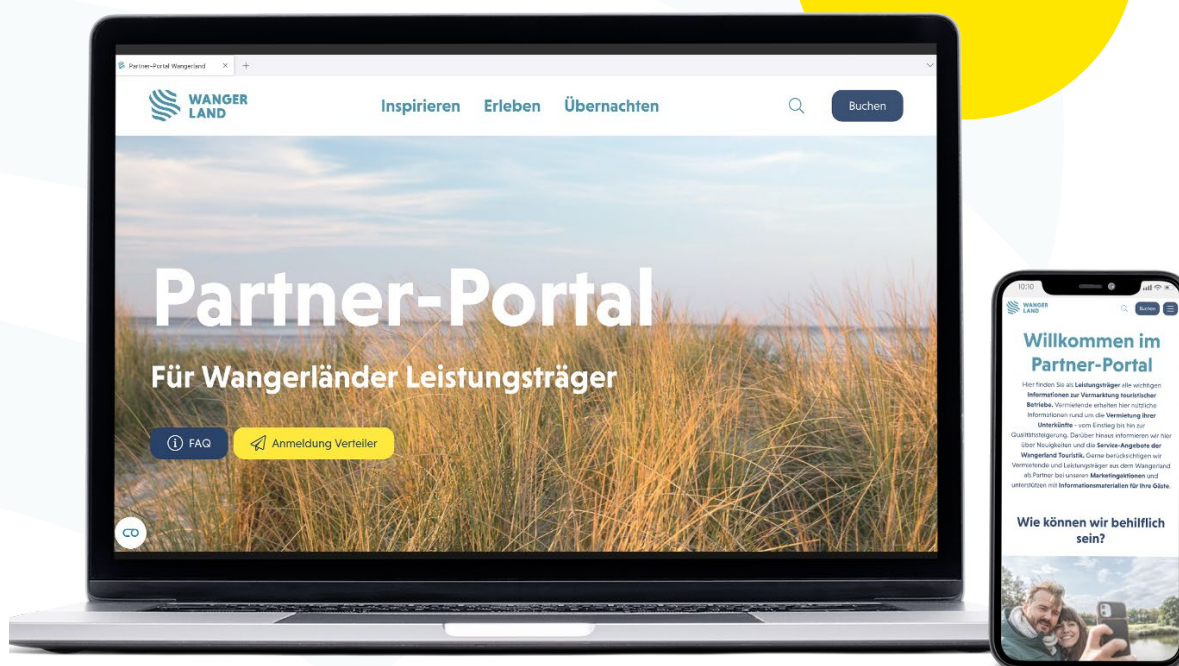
Partner-Portal Wangerland × +

WANGER LAND

Inspirieren Erleben Übernachten

Buchen

Partner-Portal

Für Wangerländer Leistungsträger

FAQ

Anmeldung Verteiler

10:10

WANGER LAND

Buchen

Willkommen im Partner-Portal

Hier finden Sie als Leistungsträger alle wichtigen Informationen zur Vermarktung touristischer Betriebe. Vermietende erhalten hier nützliche Informationen rund um die Vermietung ihrer Unterkünfte - vom Einstieg bis hin zur Qualitätssteigerung. Darüber hinaus informieren wir hier über Neuigkeiten und die Service-Angebote der Wangerland Touristik. Gerne berücksichtigen wir Vermietende und Leistungsträger aus dem Wangerland als Partner bei unseren Marketingaktionen und unterstützen mit Informationsmaterialien für Ihre Gäste.

Wie können wir behilflich sein?